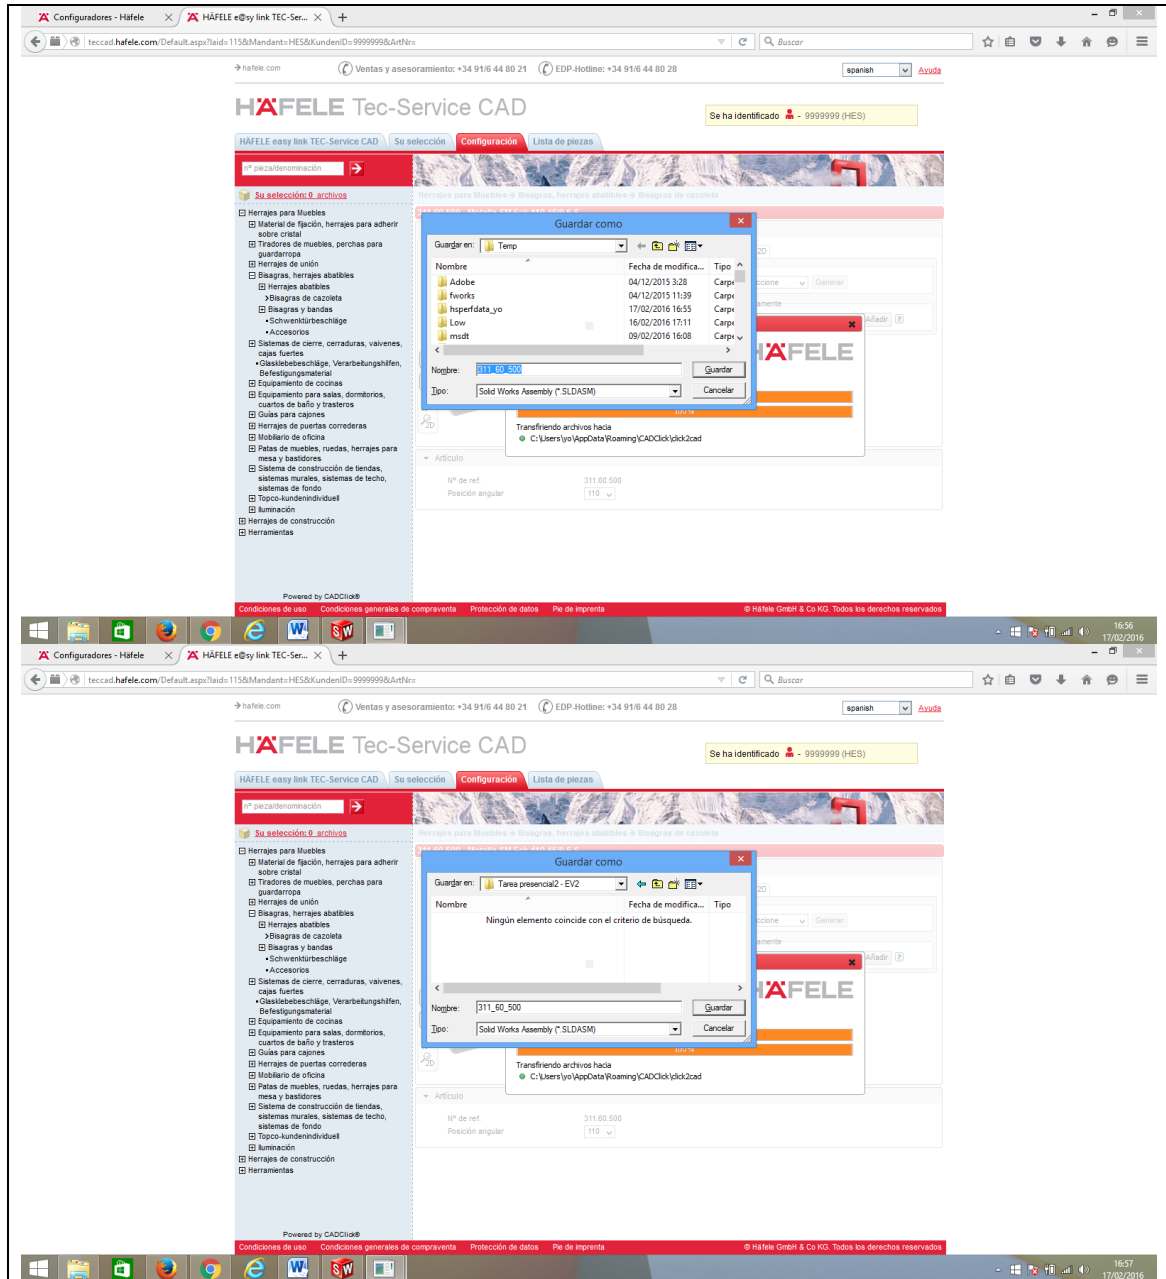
Configuradores - Häfele
HÄFELE e@sy link TEC-Ser...
teccad.hafele.com/Default.aspx?laid=115&Mandant=HES&KundenID=9999999&ArtNr=
Buscar

hafele.com
Ventas y asesoramiento: +34 91/6 44 80 21
EDP-Hotline: +34 91/6 44 80 28
spanish
Ayuda

HÄFELE Tec-Service CAD
Se ha identificado - 9999999 (HES)

HÄFELE easy link TEC-Service CAD | Su selección | Configuración | Lista de piezas

nº pieza/denominación
Su selección: 0 archivos
Herrajes para Muebles > Bisagras, herrajes abatibles > Bisagras de cazoleta

Herrajes para Muebles
Material de fijación, herrajes para adherir sobre cristal
Tiradores de muebles, perchas para guardarropa
Herrajes de unión
Bisagras, herrajes abatibles
Herrajes abatibles
Bisagras de cazoleta
Bisagras y bandas
Schwenktürbeschläge
Accesorios
Sistemas de cierre, cerraduras, vaivenes, cajas fuertes
Glasklebebeschläge, Verarbeitungshilfen, Befestigungsmaterial
Equipamiento de cocinas
Equipamiento para salas, dormitorios, cuartos de baño y trasteros
Guías para cajones
Herrajes de puertas correderas
Mobiliario de oficina
Patas de muebles, ruedas, herrajes para mesa y bastidores
Sistema de construcción de tiendas, sistemas murales, sistemas de techo, sistemas de fondo
Topco-kundenindividuell
Iluminación
Herrajes de construcción
Herramientas

Guardar como
Guardar en: Temp
Nombre | Fecha de modifica... | Tipo
Adobe | 04/12/2015 3:28 | Carpe
fworks | 04/12/2015 11:39 | Carpe
hsperfdata_yo | 17/02/2016 16:55 | Carpe
Low | 16/02/2016 17:11 | Carpe
msdt | 09/02/2016 16:08 | Carpe
Nombre: 311_60_500
Guardar
Tipo: Solid Works Assembly (*.SLDASM)
Cancelar

Generar
Añadir
HÄFELE
Transfiriendo archivos hacia
C:\Users\yo\AppData\Roaming\CADClick\click2cad
Artículo
Nº de ref. 311.60.500
Posición angular 110

Powered by CADClick®
Condiciones de uso | Condiciones generales de compraventa | Protección de datos | Pie de imprenta
© Häfele GmbH & Co KG. Todos los derechos reservados
16:56
17/02/2016

Configuradores - Häfele
HÄFELE e@sy link TEC-Ser...
teccad.hafele.com/Default.aspx?laid=115&Mandant=HES&KundenID=9999999&ArtNr=
Buscar

hafele.com
Ventas y asesoramiento: +34 91/6 44 80 21
EDP-Hotline: +34 91/6 44 80 28
spanish
Ayuda

HÄFELE Tec-Service CAD
Se ha identificado - 9999999 (HES)

HÄFELE easy link TEC-Service CAD | Su selección | Configuración | Lista de piezas

nº pieza/denominación
Su selección: 0 archivos
Herrajes para Muebles > Bisagras, herrajes abatibles > Bisagras de cazoleta

Herrajes para Muebles
Material de fijación, herrajes para adherir sobre cristal
Tiradores de muebles, perchas para guardarropa
Herrajes de unión
Bisagras, herrajes abatibles
Herrajes abatibles
Bisagras de cazoleta
Bisagras y bandas
Schwenktürbeschläge
Accesorios
Sistemas de cierre, cerraduras, vaivenes, cajas fuertes
Glasklebebeschläge, Verarbeitungshilfen, Befestigungsmaterial
Equipamiento de cocinas
Equipamiento para salas, dormitorios, cuartos de baño y trasteros
Guías para cajones
Herrajes de puertas correderas
Mobiliario de oficina
Patas de muebles, ruedas, herrajes para mesa y bastidores
Sistema de construcción de tiendas, sistemas murales, sistemas de techo, sistemas de fondo
Topco-kundenindividuell
Iluminación
Herrajes de construcción
Herramientas

Guardar como
Guardar en: Tarea presencial2 - EV2
Nombre | Fecha de modifica... | Tipo
Ningún elemento coincide con el criterio de búsqueda.
Nombre: 311_60_500
Guardar
Tipo: Solid Works Assembly (*.SLDASM)
Cancelar

Generar
Añadir
HÄFELE
Transfiriendo archivos hacia
C:\Users\yo\AppData\Roaming\CADClick\click2cad
Artículo
Nº de ref. 311.60.500
Posición angular 110

Powered by CADClick®
Condiciones de uso | Condiciones generales de compraventa | Protección de datos | Pie de imprenta
© Häfele GmbH & Co KG. Todos los derechos reservados
16:57
17/02/2016